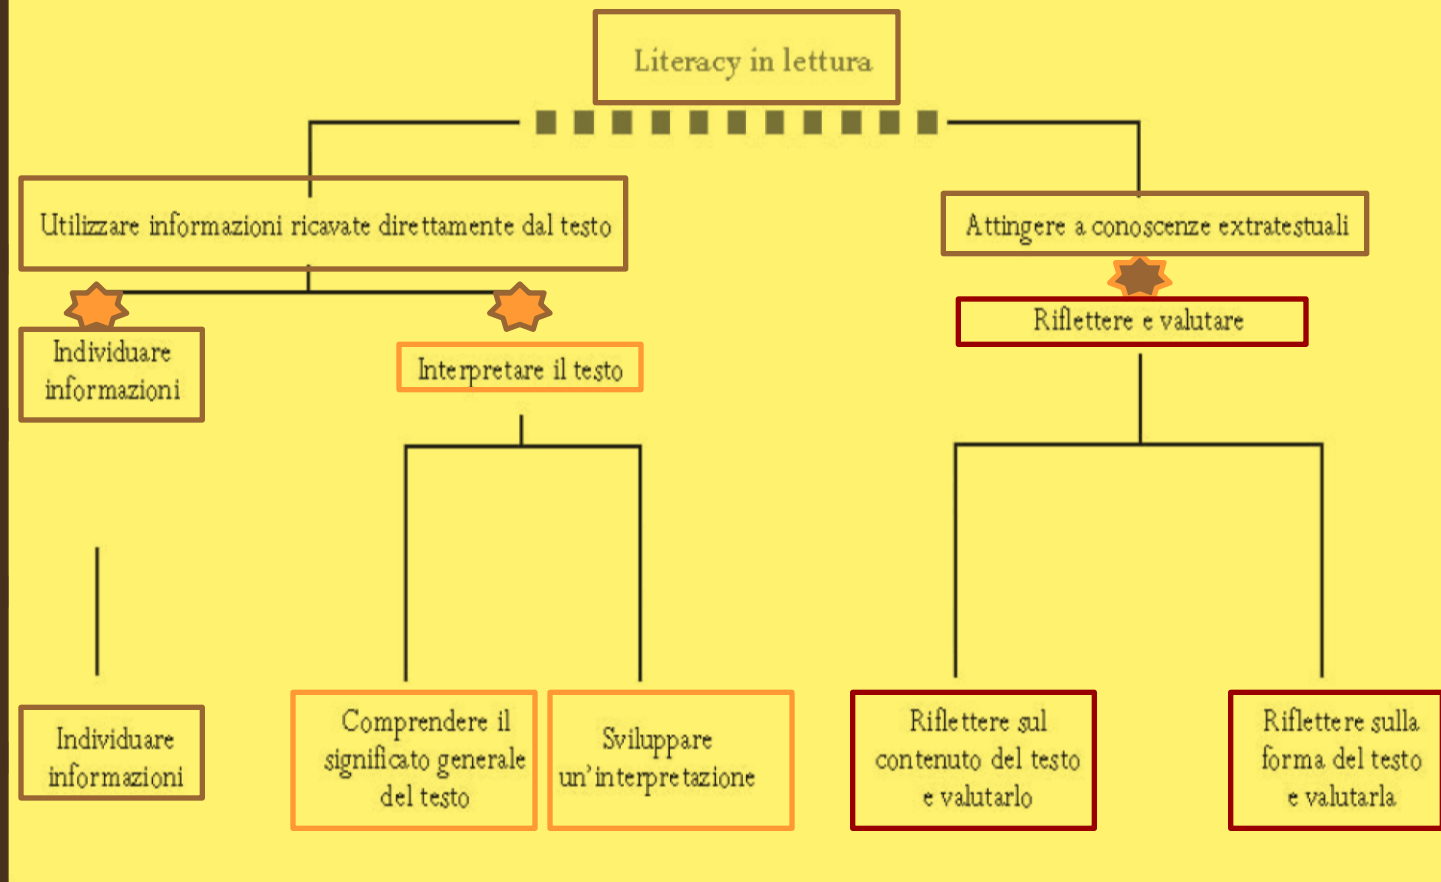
Literacy in lettura

Utilizzare informazioni ricavate direttamente dal testo

Attingere a conoscenze extratestuali

Individuare informazioni

Interpretare il testo

Riflettere e valutare

Individuare informazioni

Comprendere il significato generale del testo

Sviluppare un'interpretazione

Riflettere sul contenuto del testo e valutarlo

Riflettere sulla forma del testo e valutarla